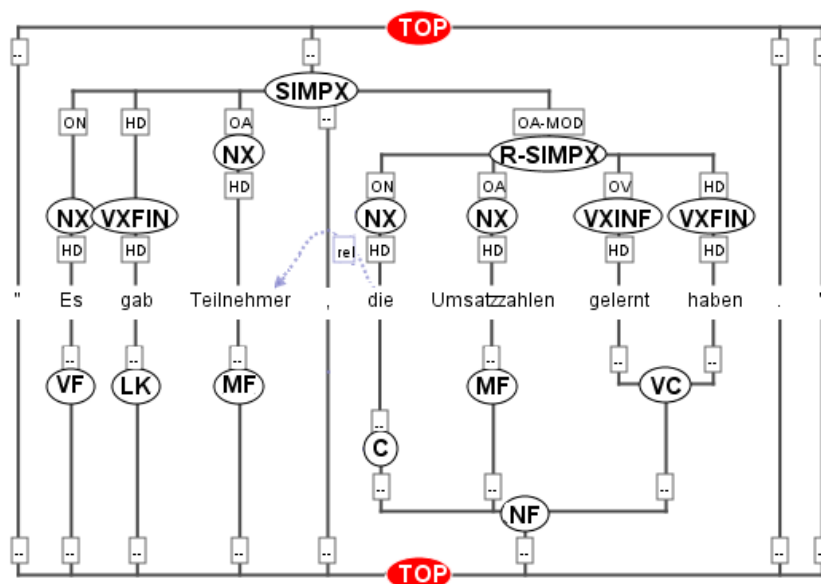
TOP

-- -- --

SIMPX

ON HD OA -- OA-MOD

NX

HD

R-SIMPX

ON OA OV HD

NX VXFIN NX VXINF VXFIN

HD HD rel HD HD HD HD

" Es gab Teilnehmer , die Umsatzzahlen gelernt haben . "

-- -- -- -- -- --

VF LK MF MF VC

--

C

-- -- --

NF

-- -- -- -- -- -- --

TOP